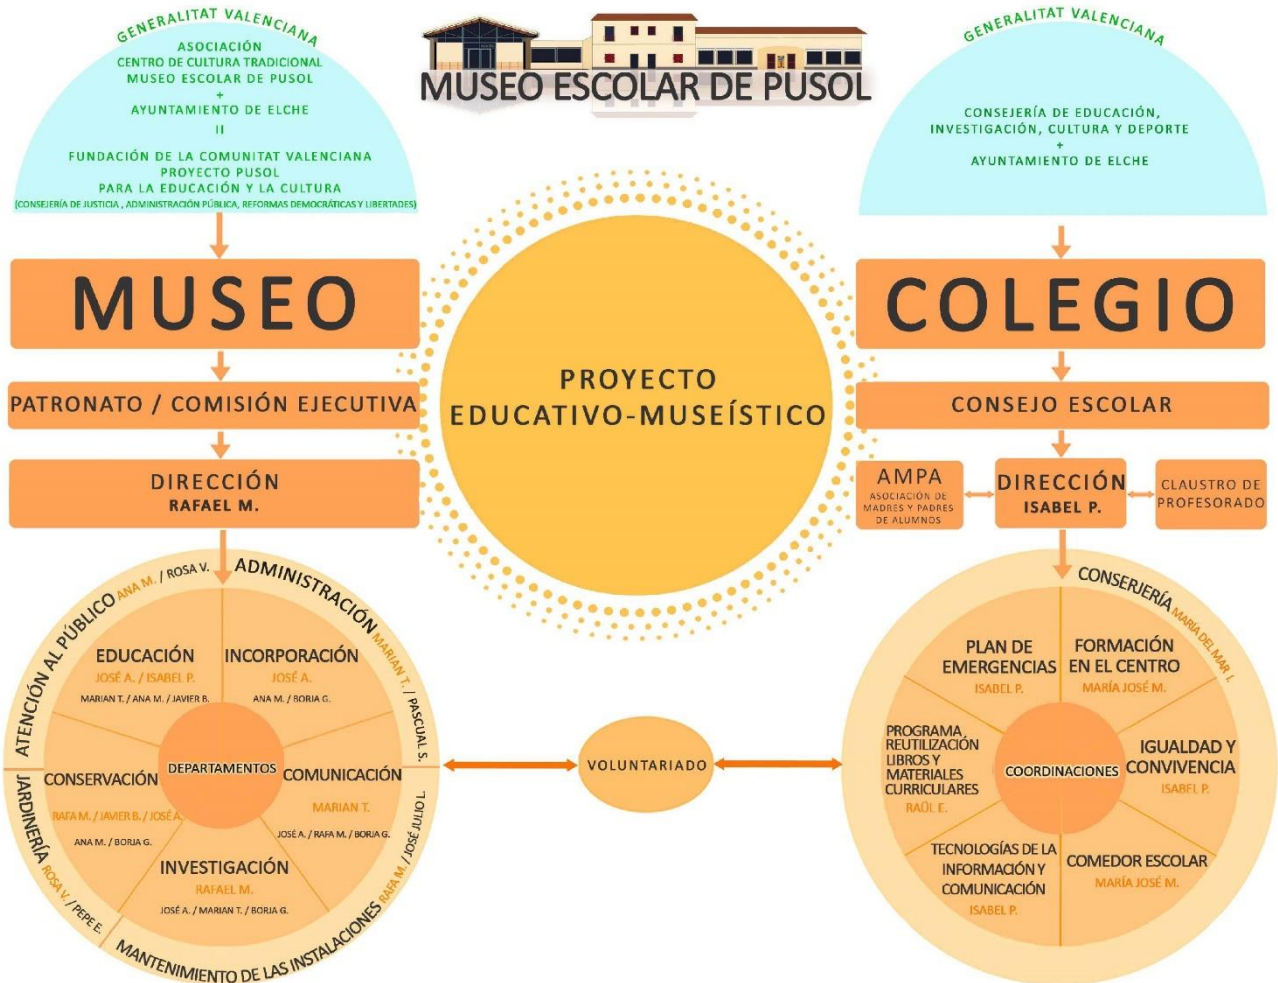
GENERALITAT VALENCIANA

ASOCIACIÓN
CENTRO DE CULTURA TRADICIONAL
MUSEO ESCOLAR DE PUSOL
+
AYUNTAMIENTO DE ELCHE
||
FUNDACIÓN DE LA COMUNITAT VALENCIANA
PROYECTO PUSOL
PARA LA EDUCACIÓN Y LA CULTURA
(CONSEJERÍA DE JUSTICIA, ADMINISTRACIÓN PÚBLICA, REFORMAS DEMOCRÁTICAS Y LIBERTADES)

MUSEO ESCOLAR DE PUSOL

GENERALITAT VALENCIANA

CONSEJERÍA DE EDUCACIÓN, INVESTIGACIÓN, CULTURA Y DEPORTE
+
AYUNTAMIENTO DE ELCHE

MUSEO

COLEGIO

PROYECTO EDUCATIVO-MUSEÍSTICO

PATRONATO / COMISIÓN EJECUTIVA

CONSEJO ESCOLAR

DIRECCIÓN
RAFAEL M.

AMPA
ASOCIACIÓN DE MADRES Y PADRES DE ALUMNOS

DIRECCIÓN
ISABEL P.

CLAUSTRO DE PROFESORADO

ATENCIÓN AL PÚBLICO ANA M. / ROSA V.
ADMINISTRACIÓN MARIAN T. / PASCUAL S.
JARDINERÍA ROSA V. / PEPE E.
MANTENIMIENTO DE LAS INSTALACIONES RAFA M. / JOSÉ JULIO L.

EDUCACIÓN
JOSÉ A. / ISABEL P.
MARIAN T. / ANA M. / JAVIER B.

INCORPORACIÓN
JOSÉ A.
ANA M. / BORJA G.

DEPARTAMENTOS

CONSERVACIÓN
RAFA M. / JAVIER B. / JOSÉ A.
ANA M. / BORJA G.

COMUNICACIÓN
MARIAN T.
JOSÉ A. / RAFA M. / BORJA G.

INVESTIGACIÓN
RAFAEL M.
JOSÉ A. / MARIAN T. / BORJA G.

VOLUNTARIADO

CONSERJERÍA MARÍA DEL MAR L.

PLAN DE EMERGENCIAS
ISABEL P.

FORMACIÓN EN EL CENTRO
MARÍA JOSÉ M.

PROGRAMA REUTILIZACIÓN LIBROS Y MATERIALES CURRICULARES
RAÚL E.

COORDINACIONES

IGUALDAD Y CONVIVENCIA
ISABEL P.

TECNOLOGÍAS DE LA INFORMACIÓN Y COMUNICACIÓN
ISABEL P.

COMEDOR ESCOLAR
MARÍA JOSÉ M.